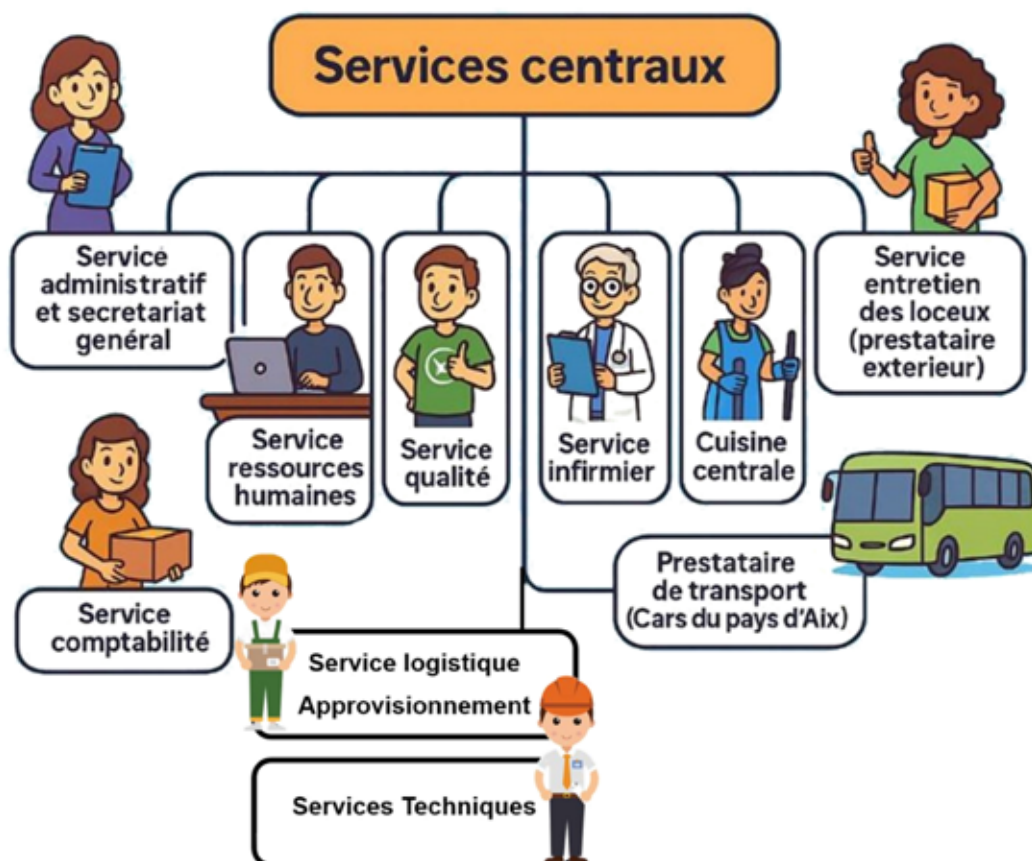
Services centraux

Service administratif et secretariat genéral

Service ressources humaines

Service qualité

Service infirmier

Cuisine centrale

Service entretien des loceux (prestataire exterieur)

Prestataire de transport (Cars du pays d'Aix)

Service comptabilité

Service logistique

Approvisionnement

Services Techniques